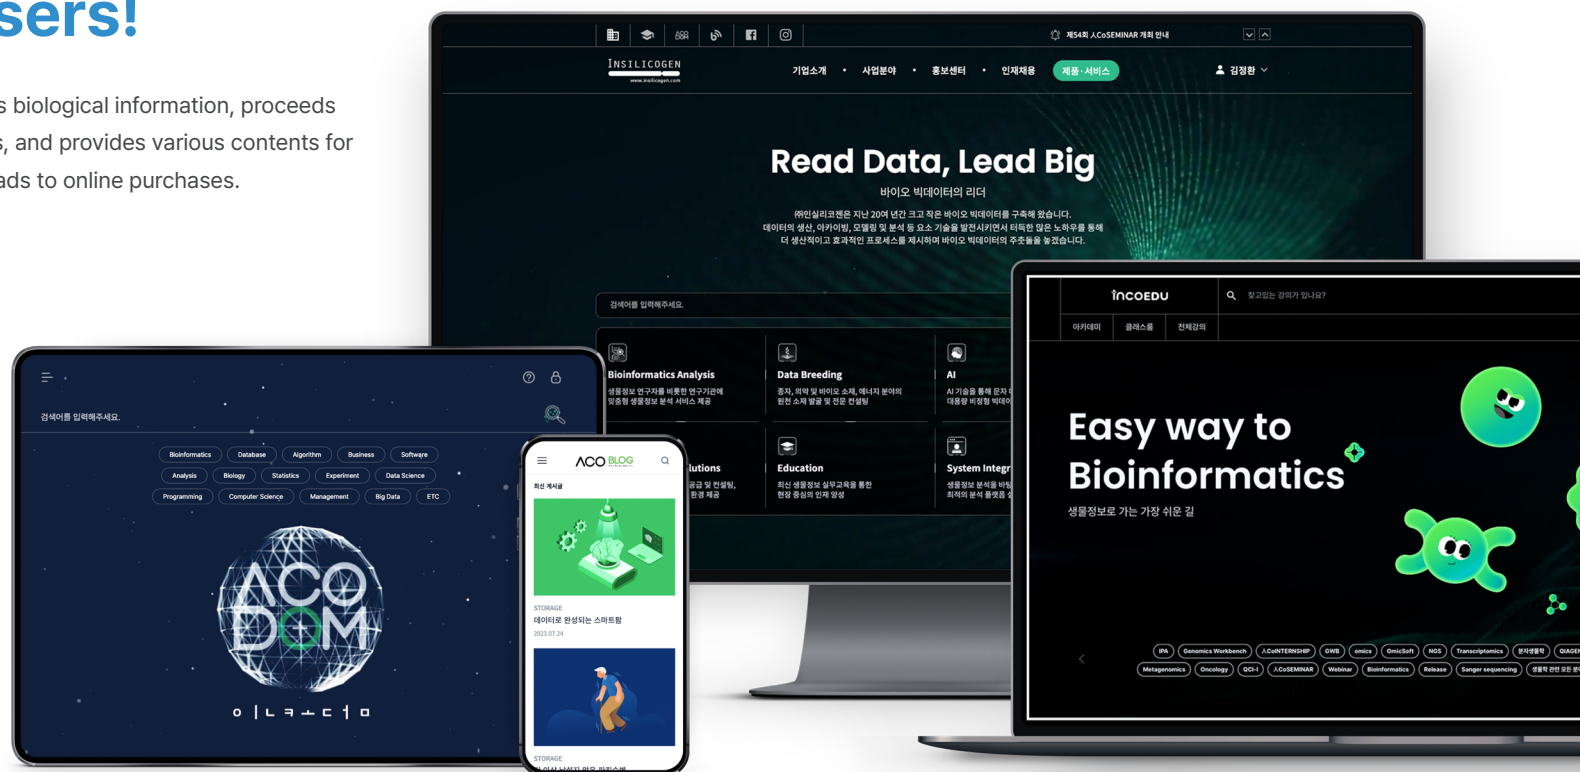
sers!

s biological information, proceeds , and provides various contents for ads to online purchases.

제54회 ㅅCoSEMINAR 개최 안내

INSILICOGEN
www.insilicogen.com

기업소개 • 사업분야 • 홍보센터 • 인재채용 제품·서비스 김정환

Read Data, Lead Big
바이오 빅데이터의 리더

㈜인실리코젠은 지난 20여 년간 크고 작은 바이오 빅데이터를 구축해 왔습니다.
데이터의 생산, 아카이빙, 모델링 및 분석 등 요소 기술을 발전시키면서 터득한 많은 노하우를 통해
더 생산적이고 효과적인 프로세스를 제시하며 바이오 빅데이터의 주춧돌을 놓겠습니다.

검색어를 입력해주세요.

Bioinformatics Analysis
생물정보 연구자를 비롯한 연구기관에 맞춤형 생물정보 분석 서비스 제공

Data Breeding
종자, 의약 및 바이오 소재, 에너지 분야의 원천 소재 발굴 및 전문 컨설팅

AI
AI 기술을 통해 문자 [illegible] 대용량 비정형 빅데이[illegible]

lutions
공급 및 컨설팅, 환경 제공

Education
최신 생물정보 실무교육을 통한 현장 중심의 인재 양성

System Integr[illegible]
생물정보 분석을 비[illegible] 최적의 분석 플랫폼 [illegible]

incoEDU
찾고있는 강의가 있나요?
아카데미 클래스룸 전체강의

Easy way to Bioinformatics
생물정보로 가는 가장 쉬운 길

IPA Genomics Workbench ㅅCoINTERNSHIP GWB omics OmicSoft NGS Transcriptomics 분자생물학 QIAGEN
Metagenomics Oncology QCI-I ㅅCoSEMINAR Webinar Bioinformatics Release Sanger sequencing 생물학 관련 모든

검색어를 입력해주세요.

Bioinformatics Database Algorithm Business Software
Analysis Biology Statistics Experiment Data Science
Programming Computer Science Management Big Data ETC

ACO DOM
ㅇㅣㄴㅋㅗㄷㅓㅁ

ACO BLOG
최신 게시글
STORAGE
데이터로 완성되는 스마트팜
2023.07.24
STORAGE
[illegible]